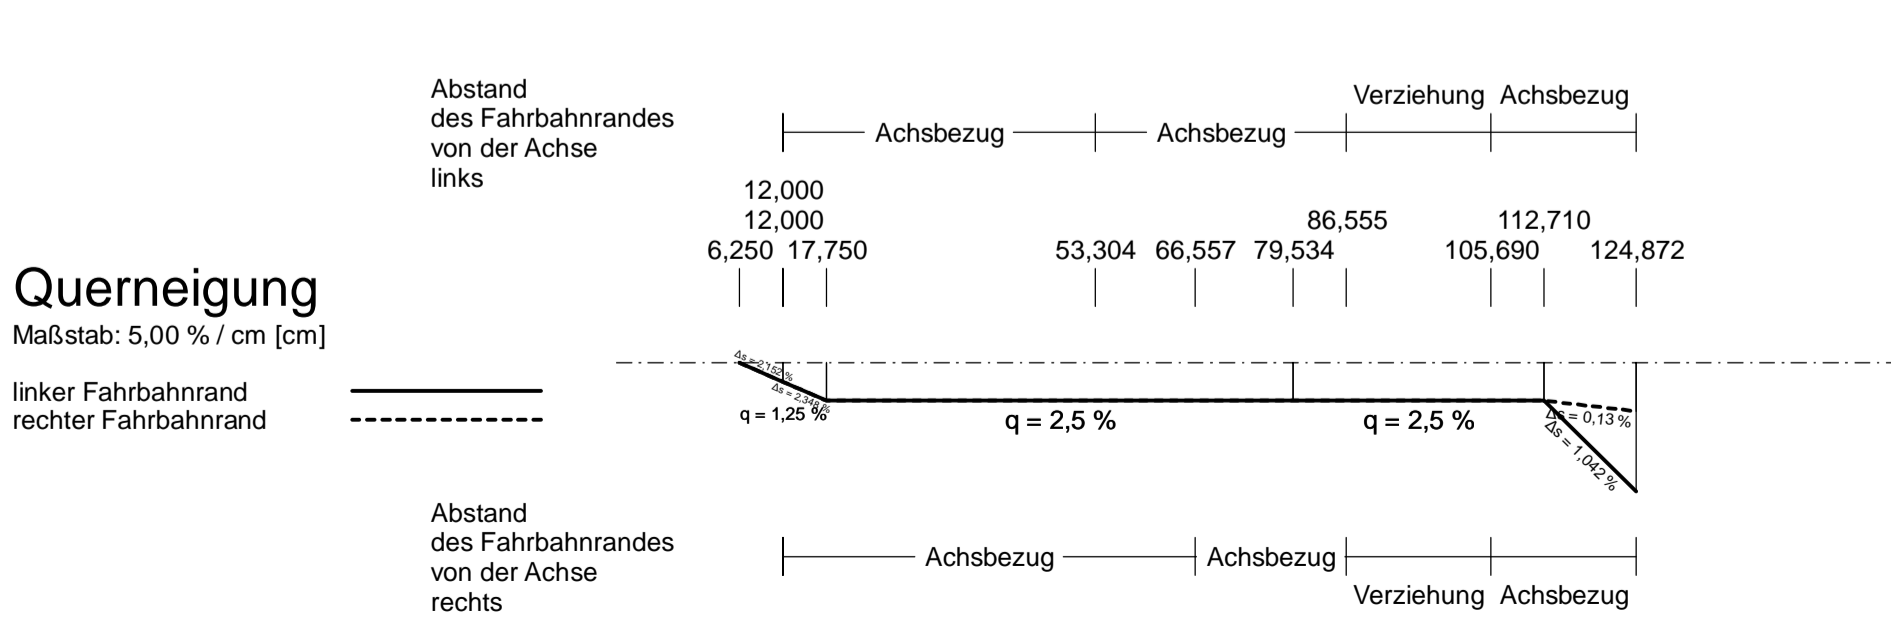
Abstand des Fahrbahnrandes von der Achse links

Verziehung Achsbezug

Achsbezug Achsbezug

12,000
12,000
6,250 17,750 53,304 66,557 79,534 86,555 105,690 112,710 124,872

Querneigung
Maßstab: 5,00 % / cm [cm]

linker Fahrbahnrand
rechter Fahrbahnrand

Δs = 2,152 %
Δs = 2,348 %
q = 1,25 %
q = 2,5 %
q = 2,5 %
Δs = 0,13 %
Δs = 1,042 %

Abstand des Fahrbahnrandes von der Achse rechts

Achsbezug Achsbezug

Verziehung Achsbezug